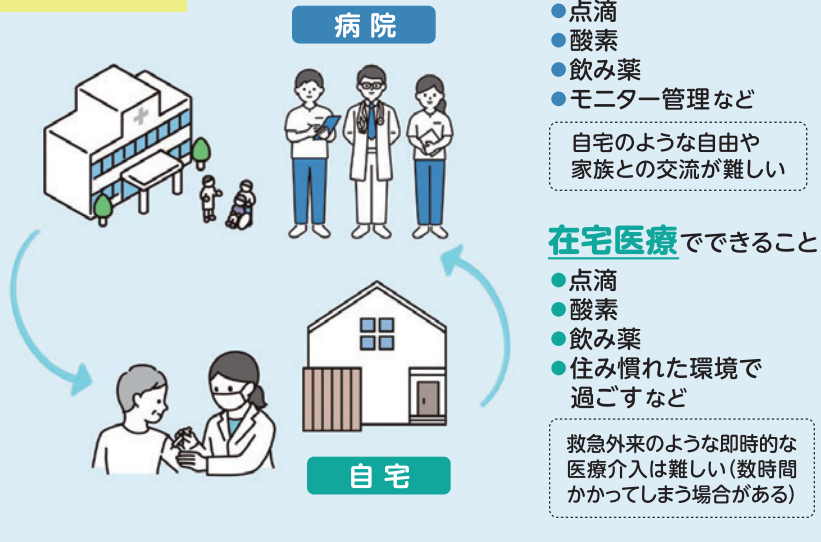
病院

●点滴
●酸素
●飲み薬
●モニター管理など

自宅のような自由や家族との交流が難しい

在宅医療でできること
●点滴
●酸素
●飲み薬
●住み慣れた環境で過ごすなど

救急外来のような即時的な医療介入は難しい（数時間かかってしまう場合がある）

自宅